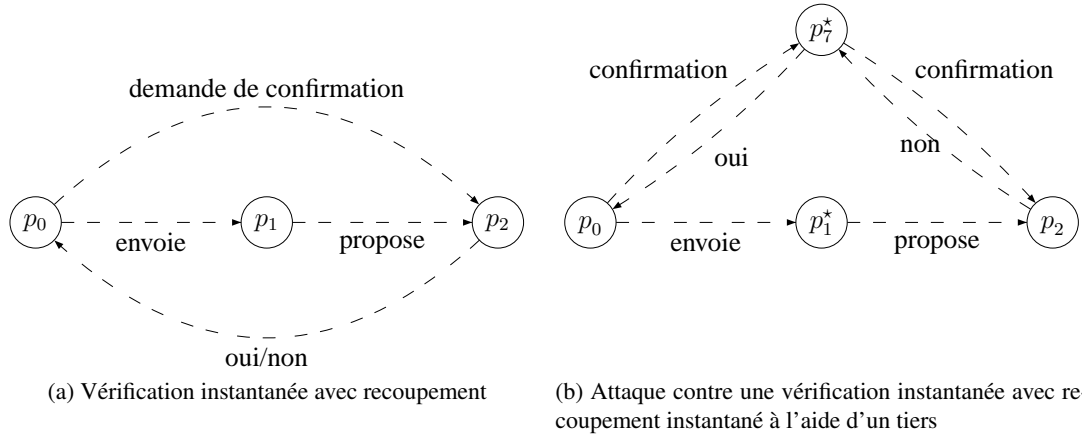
demande de confirmation

$p_0$

$p_1$

$p_2$

envoie

propose

oui/non

(a) Vérification instantanée avec recoupement

$p_7^\star$

confirmation

confirmation

oui

non

$p_0$

$p_1^\star$

$p_2$

envoie

propose

(b) Attaque contre une vérification instantanée avec re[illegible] coupement instantané à l'aide d'un tiers